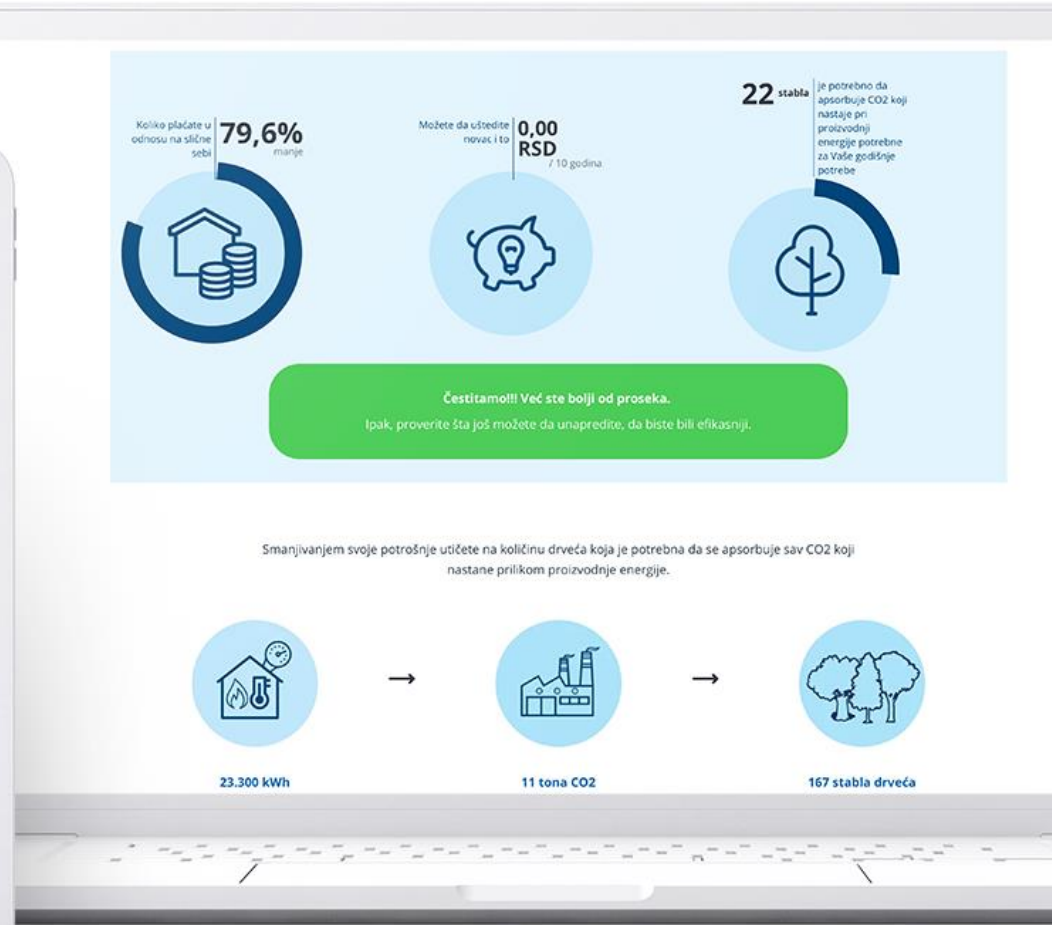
Koliko plaćate u odnosu na slične sebi 79,6% manje

Možete da uštedite novac i to 0,00 RSD / 10 godina

22 stabla je potrebno da apsorbuje CO2 koji nastaje pri proizvodnji energije potrebne za Vaše godišnje potrebe

Čestitamo!!! Već ste bolji od proseka.
Ipak, proverite šta još možete da unapredite, da biste bili efikasniji.

Smanjivanjem svoje potrošnje utičete na količinu drveća koja je potrebna da se apsorbuje sav CO2 koji nastane prilikom proizvodnje energije.

→ →

23.300 kWh

11 tona CO2

167 stabla drveća